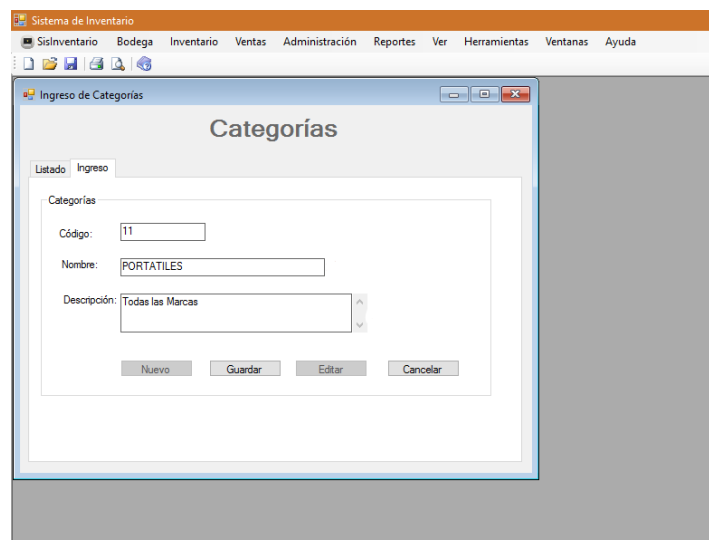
Sistema de Inventario

SisInventario Bodega Inventario Ventas Administración Reportes Ver Herramientas Ventanas Ayuda

Ingreso de Categorías

Categorías

Listado Ingreso

Categorías

Código: 11

Nombre: PORTATILES

Descripción: Todas las Marcas

Nuevo Guardar Editar Cancelar